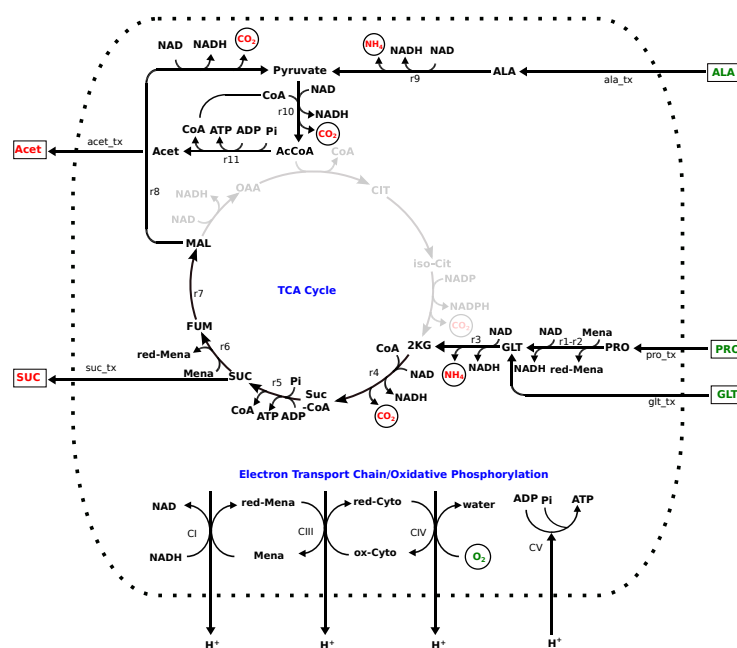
NAD NADH $CO_2$
Pyruvate
$NH_4$ NADH NAD
r9
ALA
ala_tx
ALA
CoA
NAD
r10
NADH
$CO_2$
CoA ATP ADP Pi
Acet
r11
AcCoA
CoA
acet_tx
Acet
r8
NADH
OAA
CIT
NAD
MAL
iso-Cit
NADP
NADPH
$CO_2$
r7
TCA Cycle
FUM
r6
red-Mena
Mena
SUC
suc_tx
SUC
r5 Pi
CoA ATP ADP
Suc -CoA
r4
CoA
2KG
NAD
$NH_4$
NADH
NAD
NADH
$CO_2$
r3
NADH
GLT
NAD
r1-r2
Mena
NADH red-Mena
PRO
pro_tx
PRO
glt_tx
GLT
Electron Transport Chain/Oxidative Phosphorylation
NAD
CI
NADH
red-Mena
CIII
Mena
red-Cyto
CIV
ox-Cyto
water
$O_2$
ADP Pi
ATP
CV
$H^+$
$H^+$
$H^+$
$H^+$